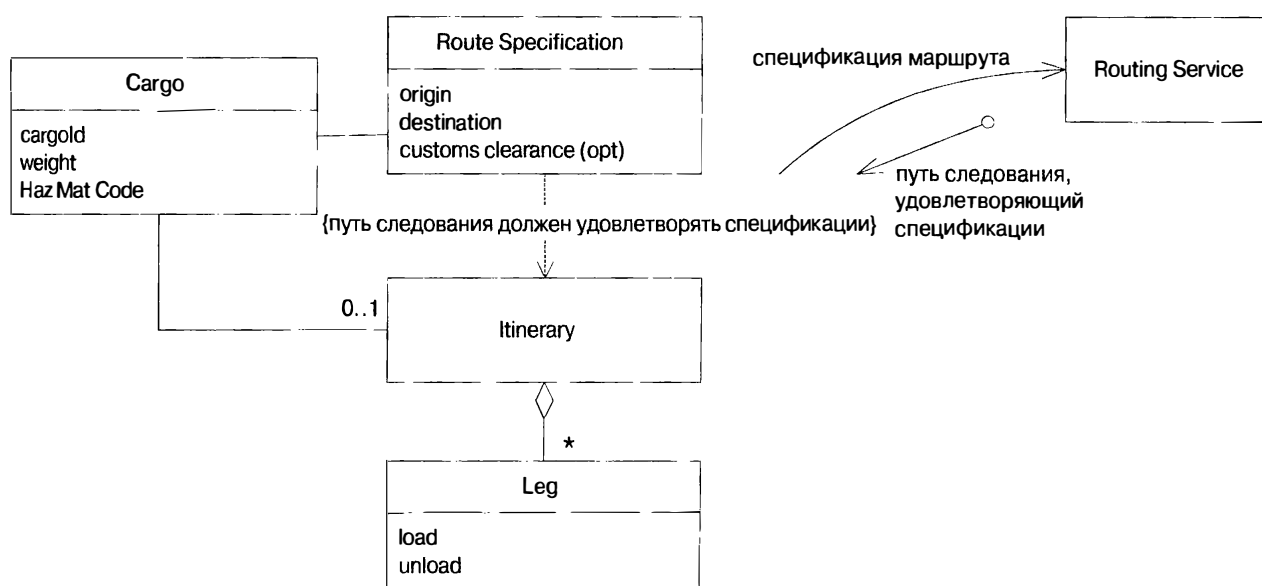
Cargo

cargoId
weight
Haz Mat Code

Route Specification

origin
destination
customs clearance (opt)

спецификация маршрута

Routing Service

путь следования, удовлетворяющий спецификации

{путь следования должен удовлетворять спецификации}

0..1

Itinerary

*

Leg

load
unload